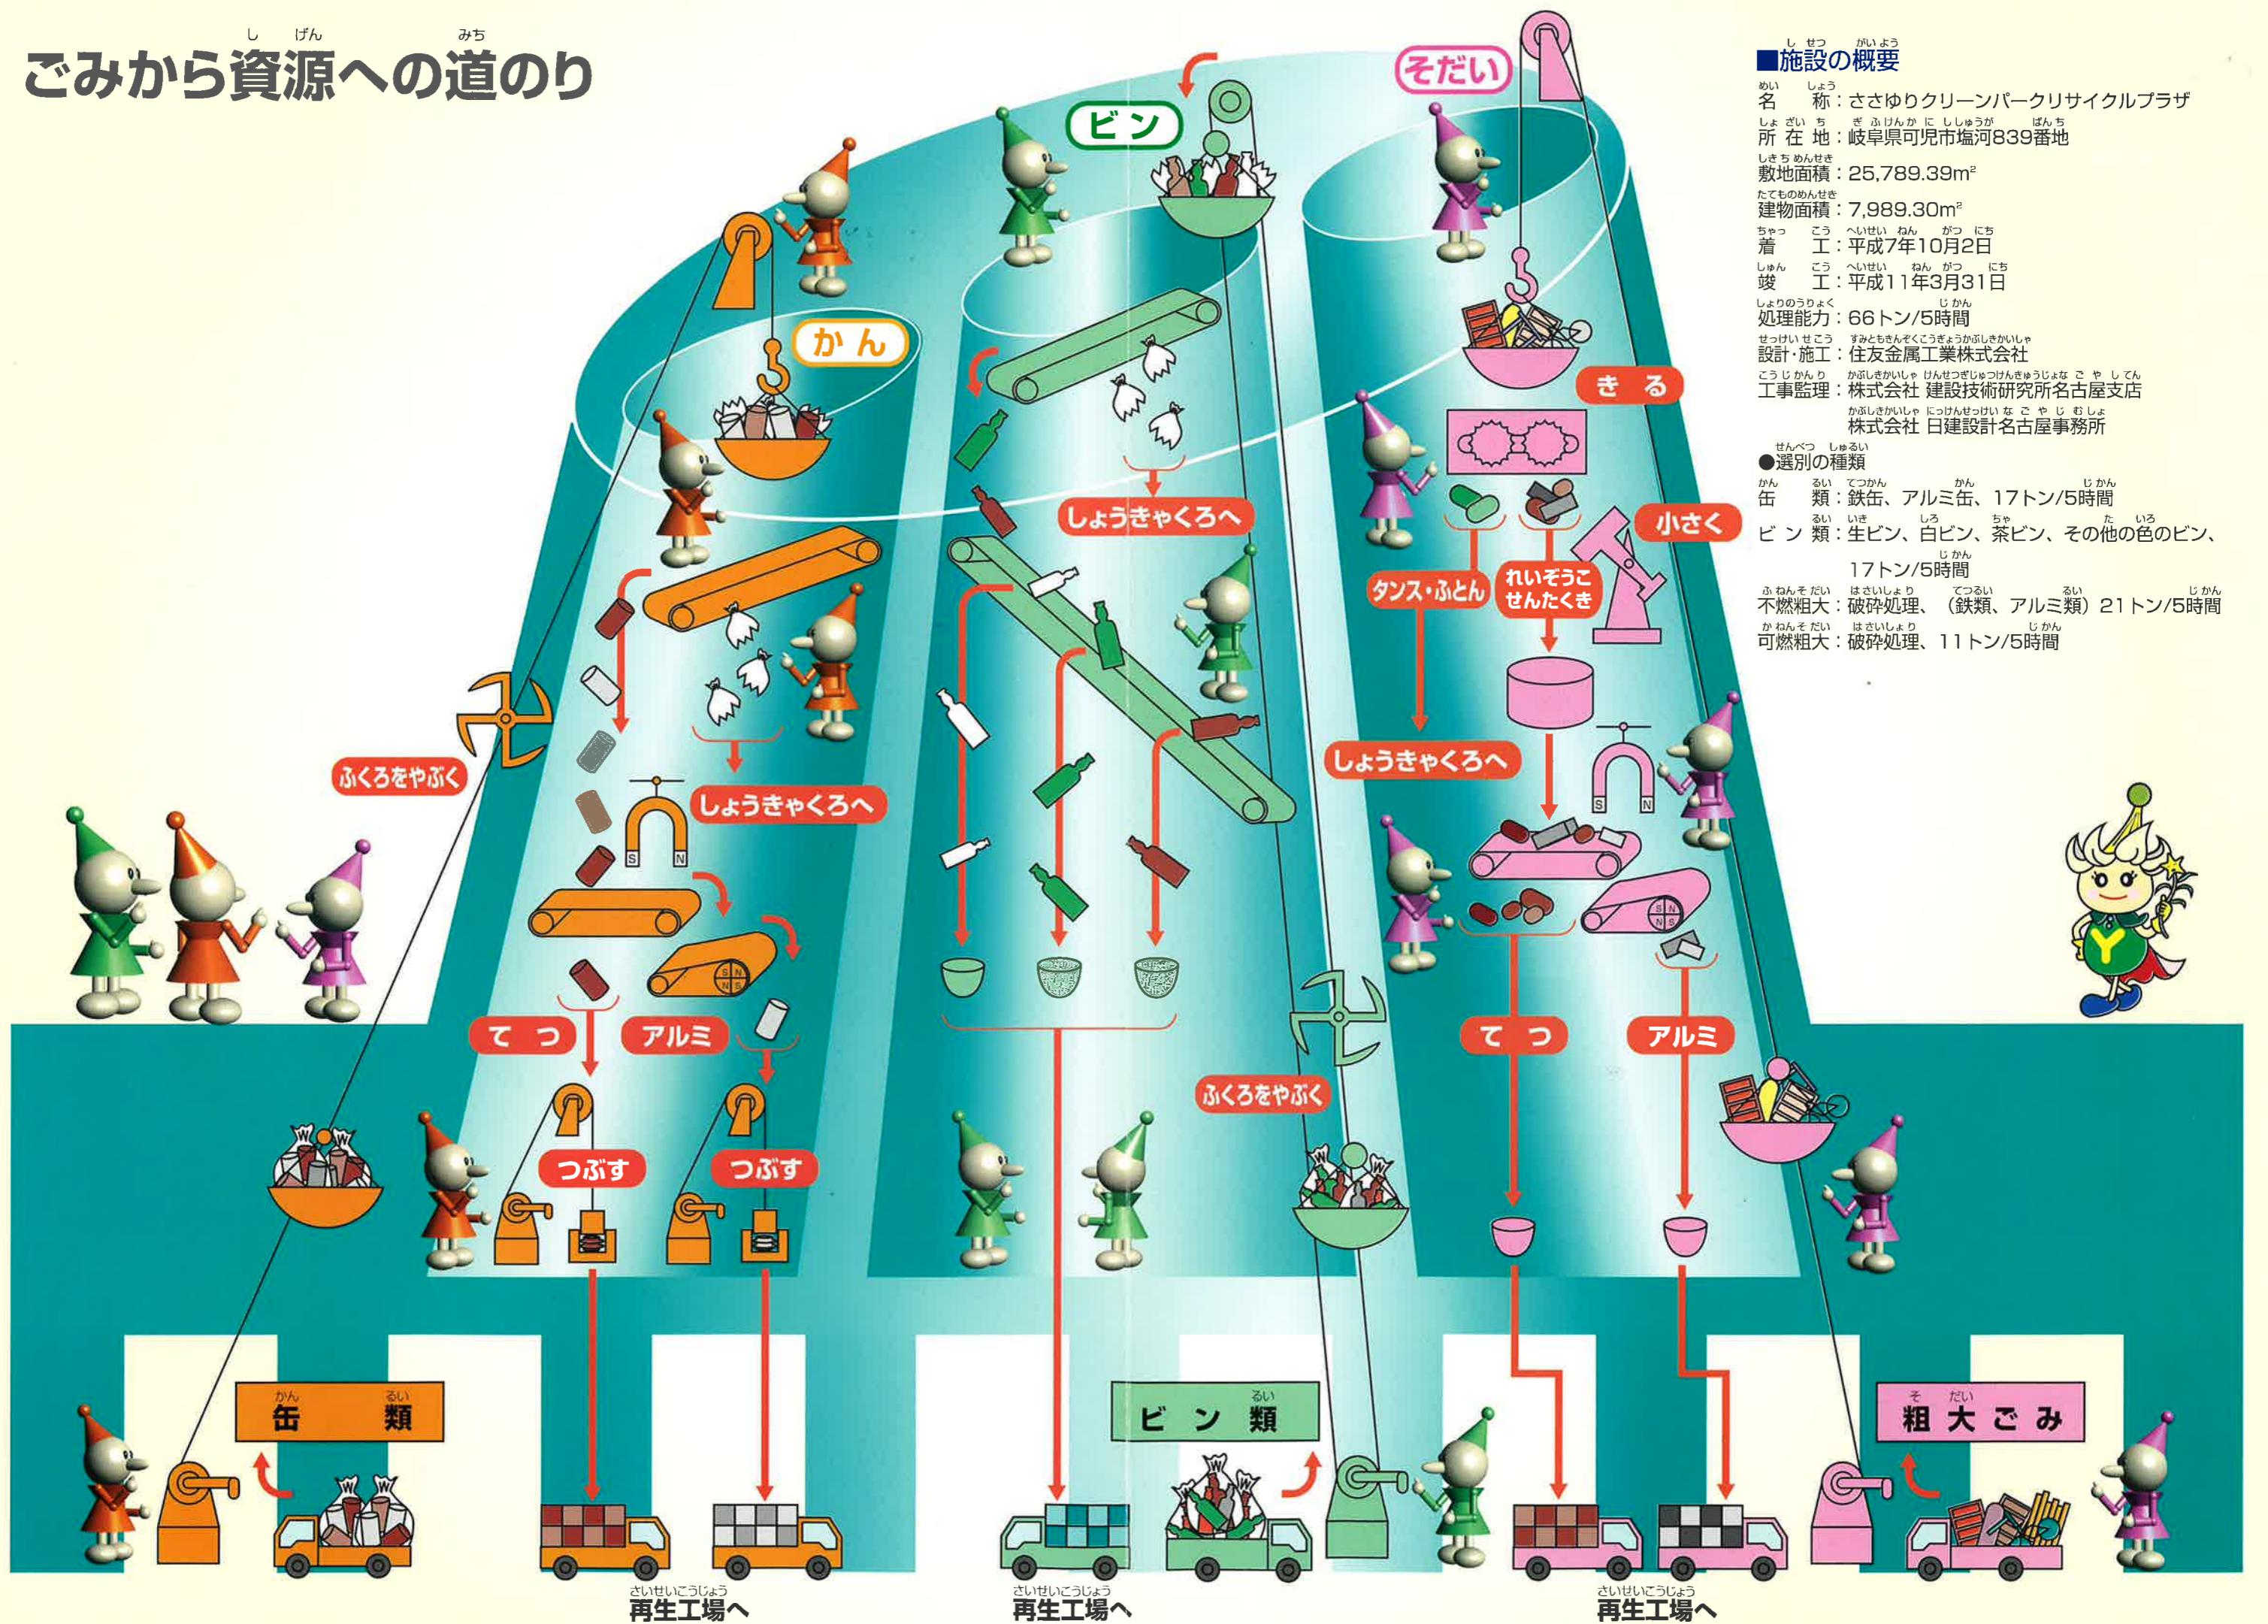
ごみから資源への道のり

■施設の概要
名　称：ささゆりクリーンパークリサイクルプラザ
所在地：岐阜県可児市塩河839番地
敷地面積：25,789.39m²
建物面積：7,989.30m²
着　工：平成7年10月2日
竣　工：平成11年3月31日
処理能力：66トン/5時間
設計・施工：住友金属工業株式会社
工事監理：株式会社 建設技術研究所名古屋支店
株式会社 日建設計名古屋事務所
●選別の種類
缶　類：鉄缶、アルミ缶、17トン/5時間
ビン類：生ビン、白ビン、茶ビン、その他の色のビン、17トン/5時間
不燃粗大：破砕処理、（鉄類、アルミ類）21トン/5時間
可燃粗大：破砕処理、11トン/5時間

かん
ビン
そだい
ふくろをやぶく
しょうきゃくろへ
しょうきゃくろへ
しょうきゃくろへ
きる
小さく
タンス・ふとん
れいぞうこ せんたくき
てつ
アルミ
つぶす
つぶす
ふくろをやぶく
てつ
アルミ
缶類
ビン類
粗大ごみ
再生工場へ
再生工場へ
再生工場へ